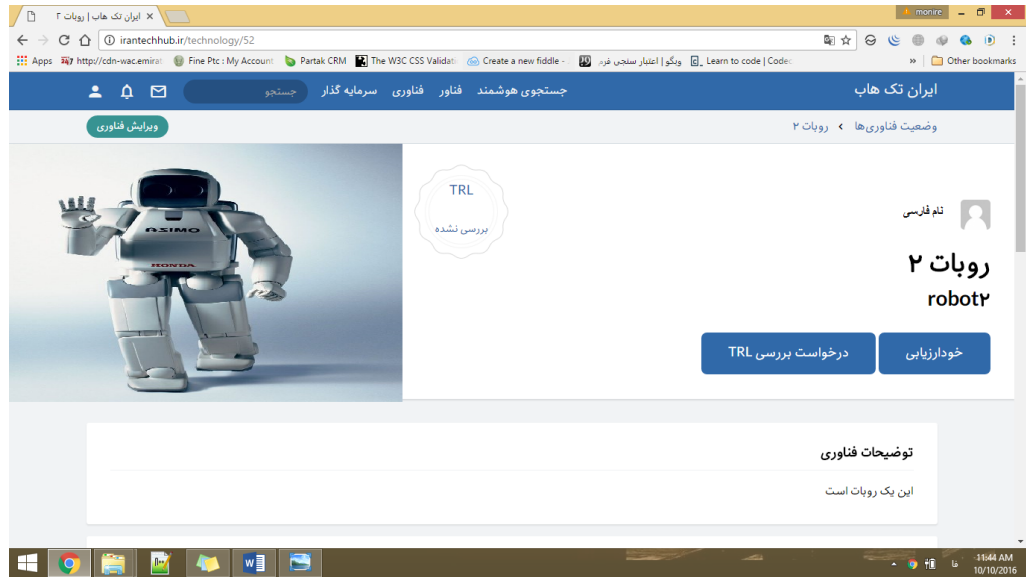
ایران تک هاب | روبات ۲ ×

monire

irantechhub.ir/technology/52

Apps http://cdn-wac.emirat Fine Ptc : My Account Partak CRM The W3C CSS Validati Create a new fiddle - ویگو | اعتبار سنجی فرم Learn to code | Codec » Other bookmarks

ایران تک هاب

جستجوی هوشمند فناور فناوری سرمایه گذار جستجو

وضعیت فناوری‌ها › روبات ۲

ویرایش فناوری

TRL
بررسی نشده

نام فارسی

روبات ۲

robot۲

خودارزیابی

درخواست بررسی TRL

ASIMO

HONDA

توضیحات فناوری

این یک روبات است

11:44 AM
10/10/2016